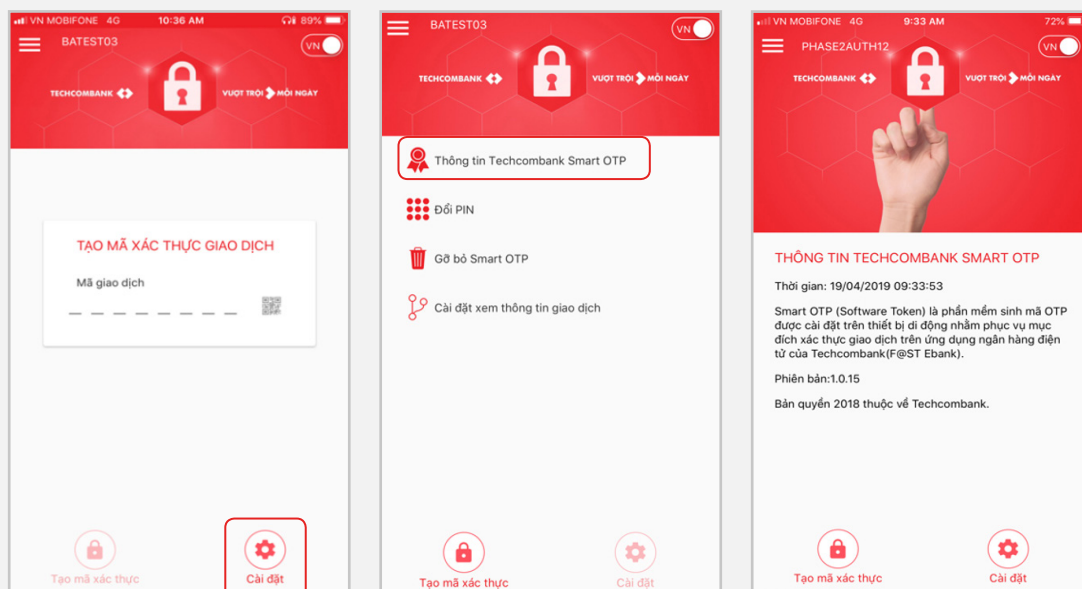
VN MOBIFONE 4G 10:36 AM 89%

BATEST03

VN

TECHCOMBANK

VƯỢT TRỘI MỖI NGÀY

TẠO MÃ XÁC THỰC GIAO DỊCH

Mã giao dịch

Tạo mã xác thực

Cài đặt

BATEST03

VN

TECHCOMBANK

VƯỢT TRỘI MỖI NGÀY

Thông tin Techcombank Smart OTP

Đổi PIN

Gỡ bỏ Smart OTP

Cài đặt xem thông tin giao dịch

Tạo mã xác thực

Cài đặt

VN MOBIFONE 4G 9:33 AM 72%

PHASE2AUTH12

VN

TECHCOMBANK

VƯỢT TRỘI MỖI NGÀY

THÔNG TIN TECHCOMBANK SMART OTP

Thời gian: 19/04/2019 09:33:53

Smart OTP (Software Token) là phần mềm sinh mã OTP được cài đặt trên thiết bị di động nhằm phục vụ mục đích xác thực giao dịch trên ứng dụng ngân hàng điện tử của Techcombank(F@ST Ebank).

Phiên bản:1.0.15

Bản quyền 2018 thuộc về Techcombank.

Tạo mã xác thực

Cài đặt